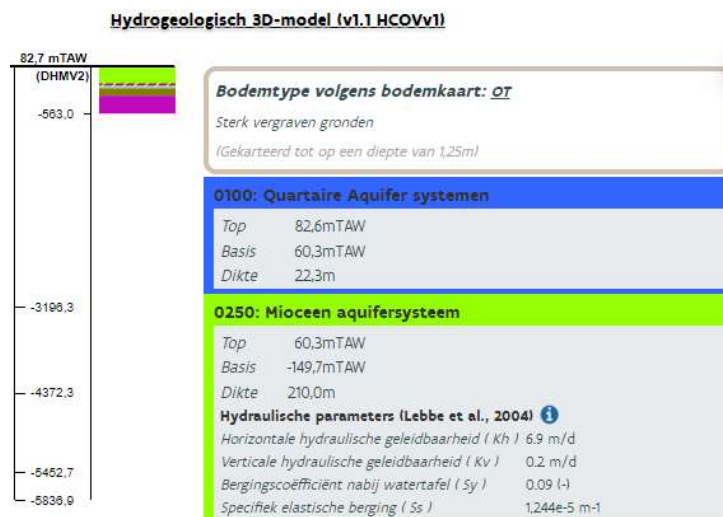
Hydrogeologisch 3D-model (v1.1 HCOVv1)

82,7 mTAW
(DHMV2)
-563,0
-3196,3
-4372,3
-5452,7
-5836,9

Bodemtype volgens bodemkaart: OT
Sterk vergraven gronden
(Gekarteerd tot op een diepte van 1,25m)

0100: Quartaire Aquifer systemen
Top 82,6mTAW
Basis 60,3mTAW
Dikte 22,3m

0250: Mioceen aquifersysteem
Top 60,3mTAW
Basis -149,7mTAW
Dikte 210,0m
Hydraulische parameters (Lebbe et al., 2004)
Horizontale hydraulische geleidbaarheid ( Kh ) 6.9 m/d
Verticale hydraulische geleidbaarheid ( Kv ) 0.2 m/d
Bergingscoëfficiënt nabij watertafel ( Sy ) 0.09 (-)
Specifiek elastische berging ( Ss ) 1,244e-5 m-1